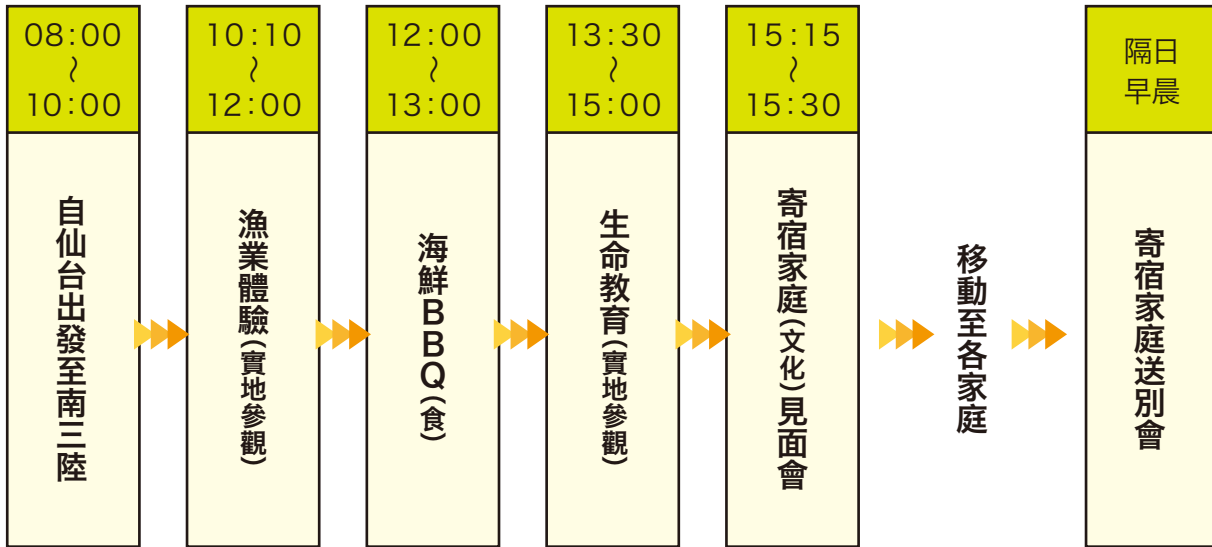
08:00
～
10:00

自仙台出發至南三陸

10:10
～
12:00

漁業體驗（實地參觀）

12:00
～
13:00

海鮮BBQ（食）

13:30
～
15:00

生命教育（實地參觀）

15:15
～
15:30

寄宿家庭（文化）見面會

移動至各家庭

隔日
早晨

寄宿家庭送別會